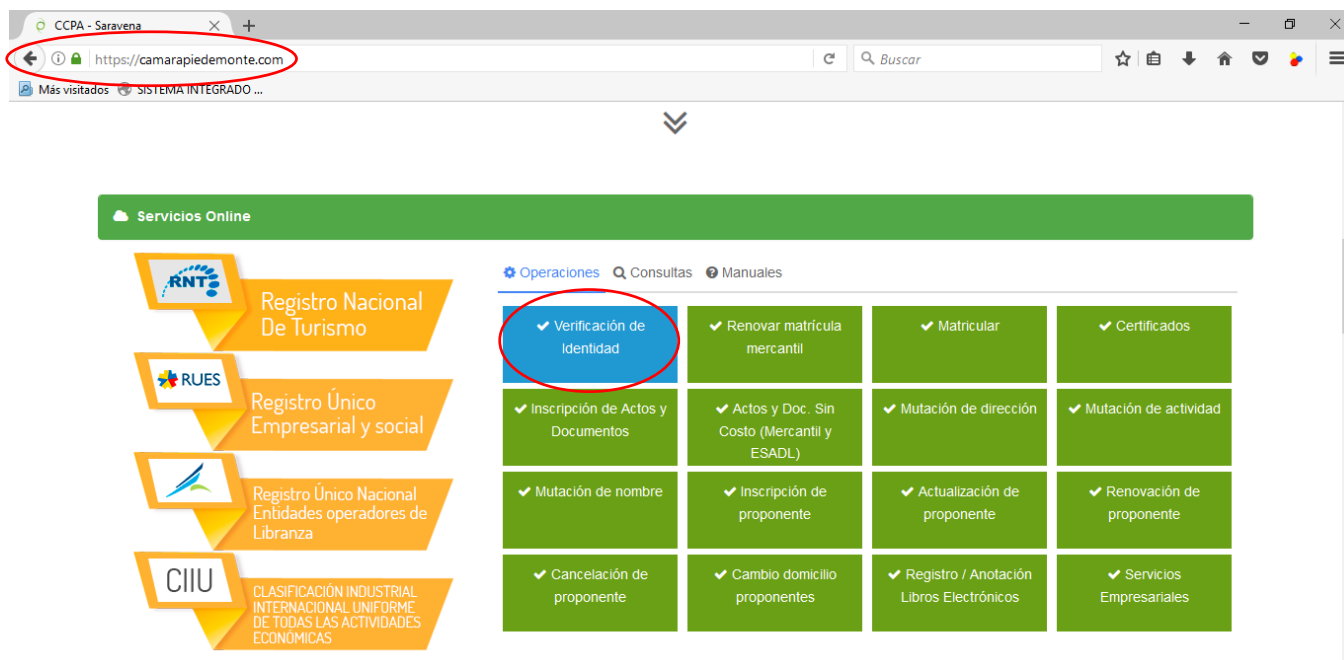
CCPA - Saravena

https://camarapiedemonte.com

Buscar

Más visitados SISTEMA INTEGRADO ...

Servicios Online

RNT Registro Nacional De Turismo

RUES Registro Único Empresarial y social

Registro Único Nacional Entidades operadores de Libranza

CIIU CLASIFICACIÓN INDUSTRIAL INTERNACIONAL UNIFORME DE TODAS LAS ACTIVIDADES ECONÓMICAS

Operaciones Consultas Manuales

| Verificación de Identidad | Renovar matrícula mercantil | Matricular | Certificados |
|---|---|---|---|
| Inscripción de Actos y Documentos | Actos y Doc. Sin Costo (Mercantil y ESADL) | Mutación de dirección | Mutación de actividad |
| Mutación de nombre | Inscripción de proponente | Actualización de proponente | Renovación de proponente |
| Cancelación de proponente | Cambio domicilio proponentes | Registro / Anotación Libros Electrónicos | Servicios Empresariales |